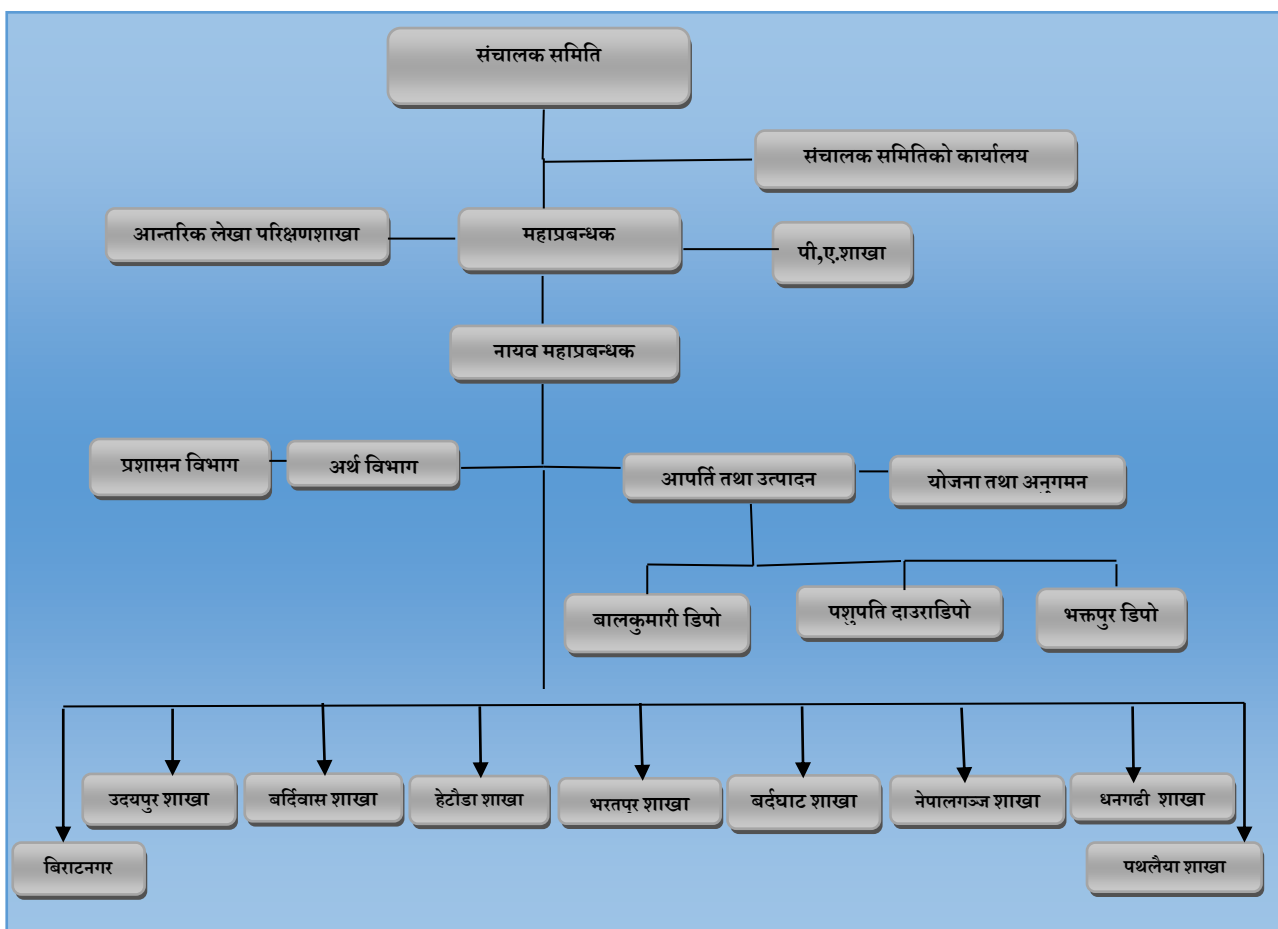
संचालक समिति

संचालक समितिको कार्यालय

आन्तरिक लेखा परिक्षणशाखा

महाप्रबन्धक

पी,ए.शाखा

नायव महाप्रबन्धक

प्रशासन विभाग

अर्थ विभाग

आपर्ति तथा उत्पादन

योजना तथा अनुगमन

बालकुमारी डिपो

पशुपति दाउराडिपो

भक्तपुर डिपो

उदयपुर शाखा

बर्दिवास शाखा

हेटौडा शाखा

भरतपुर शाखा

बर्दघाट शाखा

नेपालगञ्ज शाखा

धनगढी शाखा

बिराटनगर

पथलैया शाखा